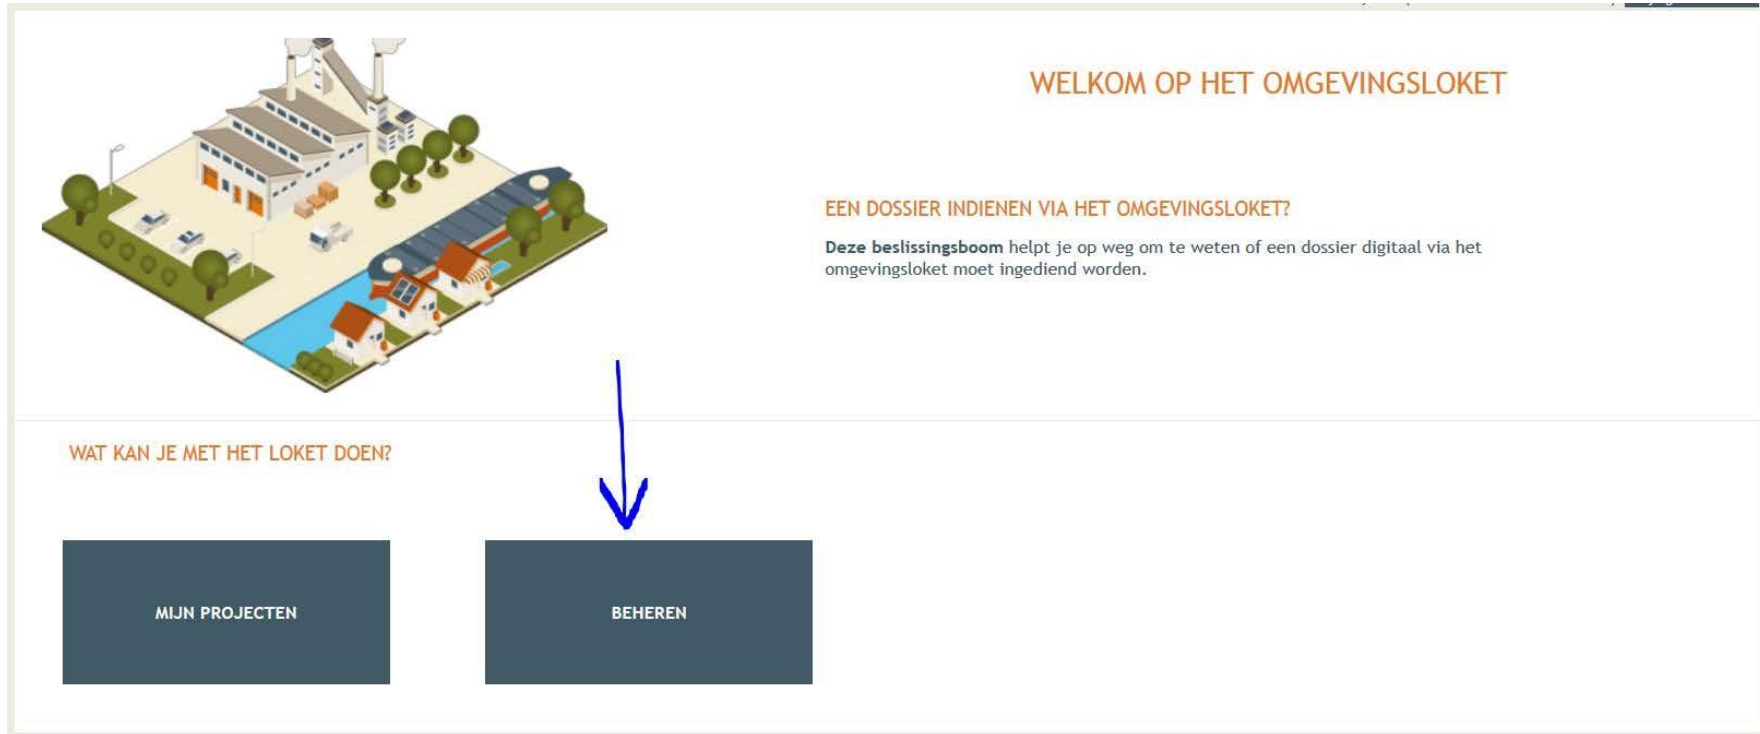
WELKOM OP HET OMGEVINGSLOKET

EEN DOSSIER INDIENEN VIA HET OMGEVINGSLOKET?

**Deze beslissingsboom** helpt je op weg om te weten of een dossier digitaal via het omgevingsloket moet ingediend worden.

WAT KAN JE MET HET LOKET DOEN?

MIJN PROJECTEN

BEHEREN